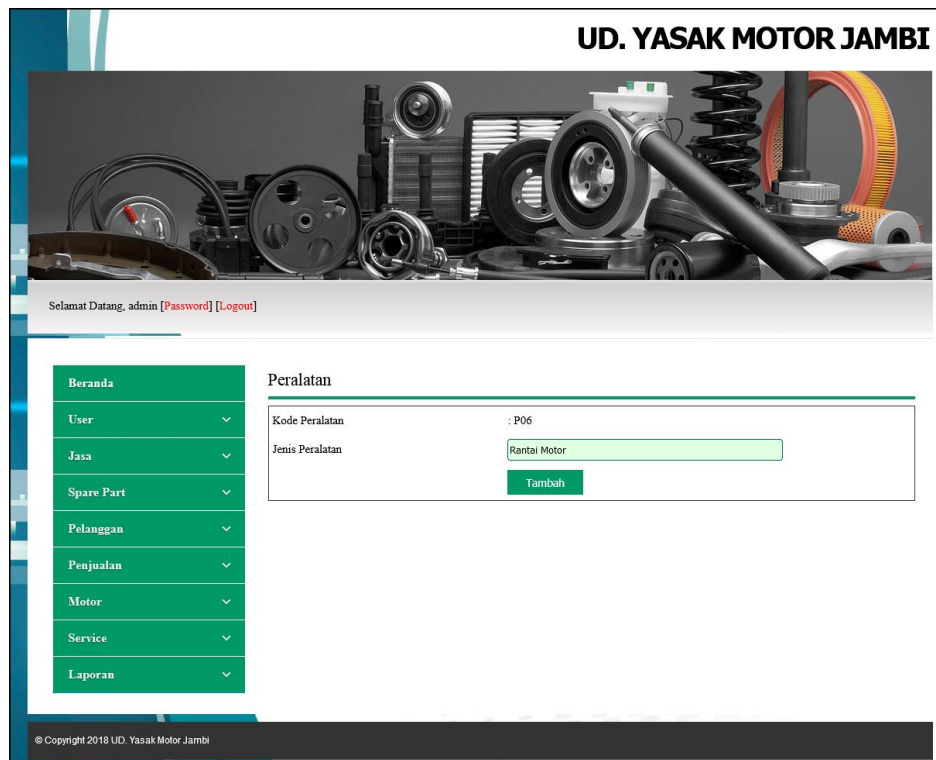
UD. YASAK MOTOR JAMBI

Selamat Datang, admin [Password] [Logout]

Beranda
User
Jasa
Spare Part
Pelanggan
Penjualan
Motor
Service
Laporan

Peralatan

Kode Peralatan : P06
Jenis Peralatan Rantai Motor
Tambah

© Copyright 2018 UD. Yasak Motor Jambi